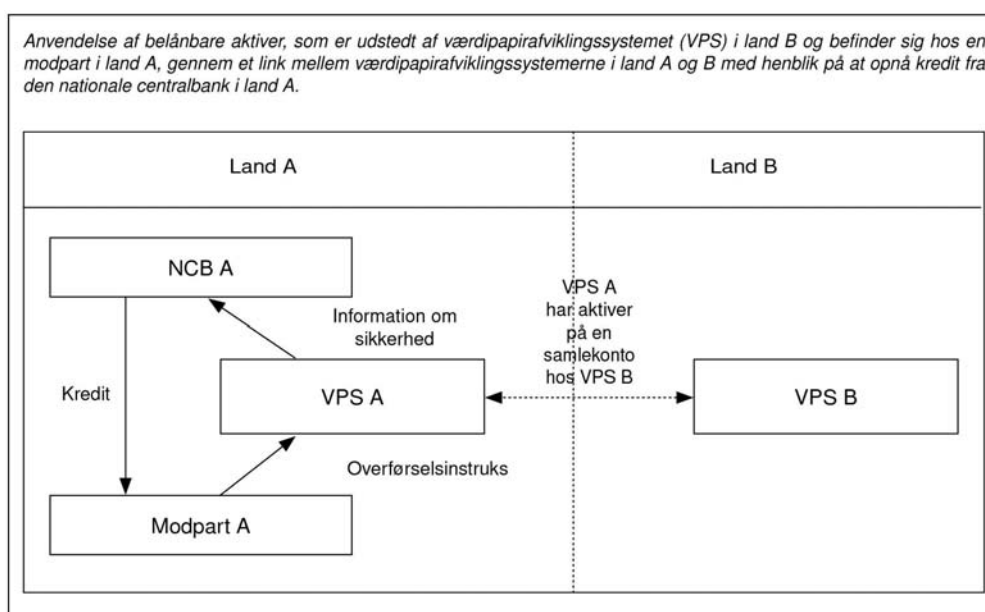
Anvendelse af belånbare aktiver, som er udstedt af værdipapirafviklingssystemet (VPS) i land B og befinder sig hos en modpart i land A, gennem et link mellem værdipapirafviklingssystemerne i land A og B med henblik på at opnå kredit fra den nationale centralbank i land A.

Land A

Land B

NCB A

Information om sikkerhed

VPS A har aktiver på en samlekonto hos VPS B

Kredit

VPS A

VPS B

Overførselsinstruks

Modpart A